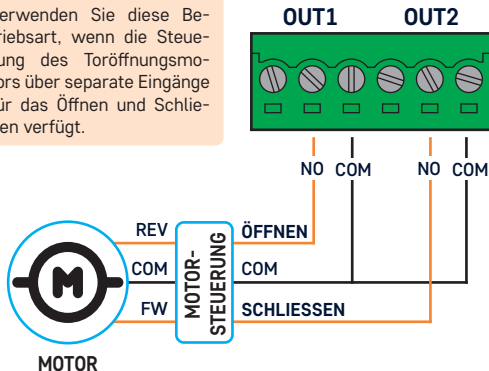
erwenden Sie diese Betriebsart, wenn die Steuerung des Toröffnungsmotors über separate Eingänge für das Öffnen und Schließen verfügt.

OUT1
OUT2

NO COM
NO COM

REV
COM
FW
MOTOR-STEUERUNG
ÖFFNEN
COM
SCHLIESSEN

MOTOR